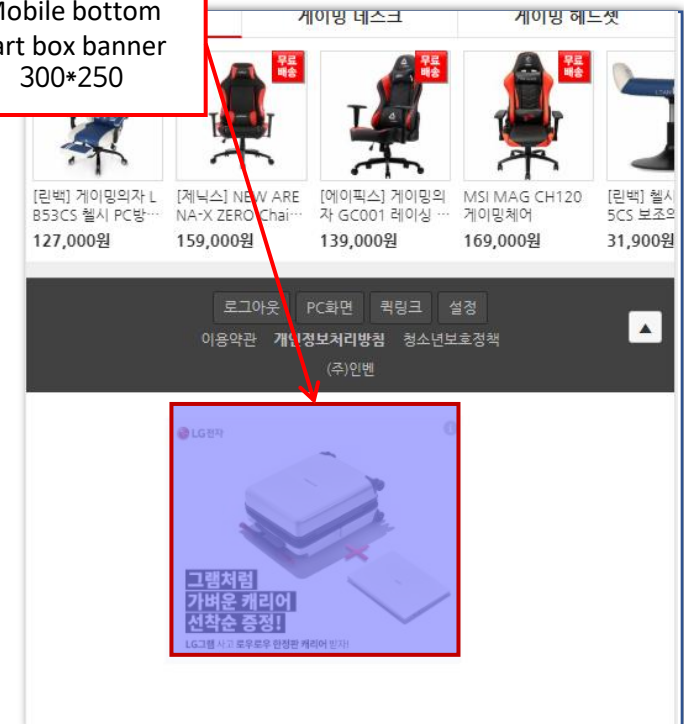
Mobile bottom
art box banner
300*250

게이밍 데스크 게이밍 헤드셋

무료배송 무료배송 무료배송

[린백] 게이밍의자 LB53CS 헬시 PC방…
127,000원

[제닉스] NEW ARENA-X ZERO Chai…
159,000원

[에이픽스] 게이밍의자 GC001 레이싱 …
139,000원

MSI MAG CH120 게이밍체어
169,000원

[린백] 헬시 5CS 보조의
31,900원

로그아웃 PC화면 퀵링크 설정
이용약관 개인정보처리방침 청소년보호정책
(주)인벤

LG전자
그램처럼 가벼운 캐리어 선착순 증정!
LG그램 사고 로우로우 안정판 캐리어 받자!